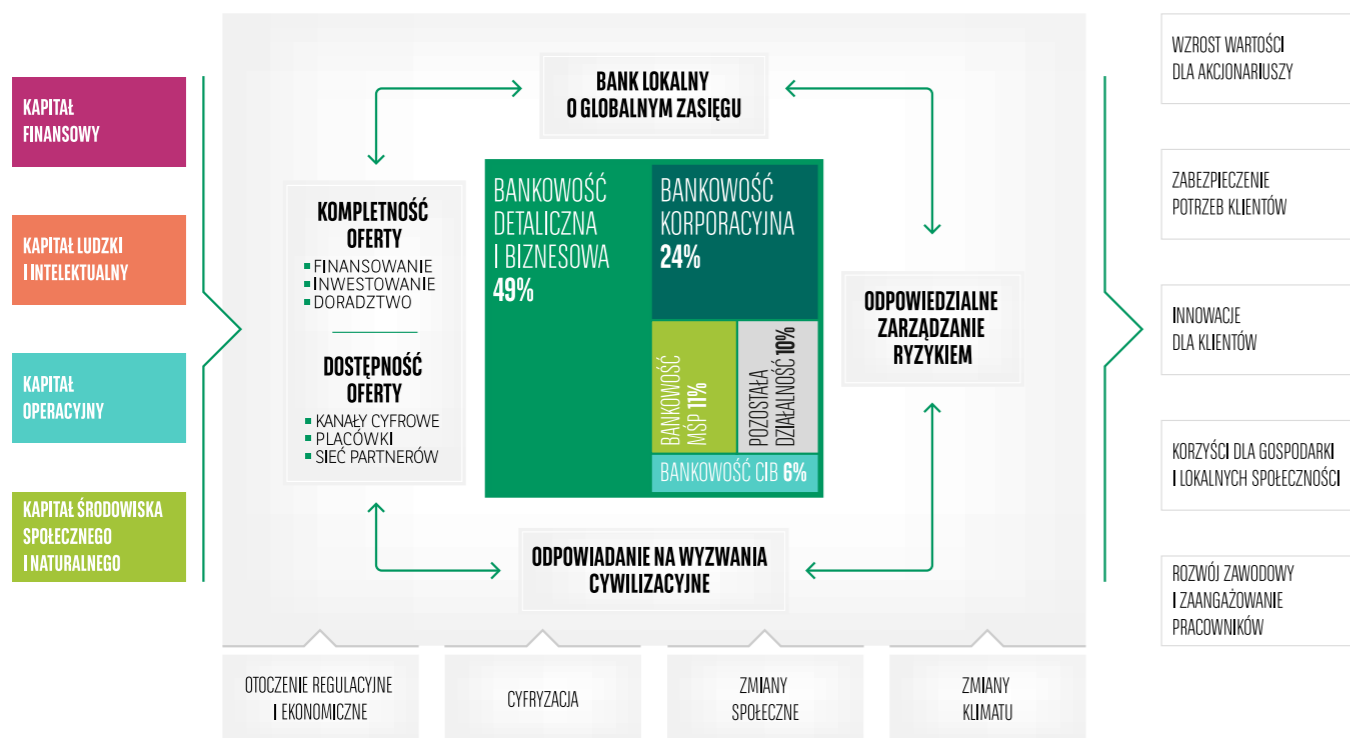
KAPITAŁ FINANSOWY

KAPITAŁ LUDZKI I INTELEKTUALNY

KAPITAŁ OPERACYJNY

KAPITAŁ ŚRODOWISKA SPOŁECZNEGO I NATURALNEGO

BANK LOKALNY O GLOBALNYM ZASIĘGU

KOMPLETNOŚĆ OFERTY
FINANSOWANIE
INWESTOWANIE
DORADZTWO

DOSTĘPNOŚĆ OFERTY
KANAŁY CYFROWE
PLACÓWKI
SIEĆ PARTNERÓW

BANKOWOŚĆ DETALICZNA I BIZNESOWA 49%

BANKOWOŚĆ KORPORACYJNA 24%

BANKOWOŚĆ MŚP 11%

POZOSTAŁA DZIAŁALNOŚĆ 10%

BANKOWOŚĆ CIB 6%

ODPOWIEDZIALNE ZARZĄDZANIE RYZYKIEM

ODPOWIADANIE NA WYZWANIA CYWILIZACYJNE

WZROST WARTOŚCI DLA AKCJONARIUSZY

ZABEZPIECZENIE POTRZEB KLIENTÓW

INNOWACJE DLA KLIENTÓW

KORZYŚCI DLA GOSPODARKI I LOKALNYCH SPOŁECZNOŚCI

ROZWÓJ ZAWODOWY I ZAANGAŻOWANIE PRACOWNIKÓW

OTOCZENIE REGULACYJNE I EKONOMICZNE

CYFRYZACJA

ZMIANY SPOŁECZNE

ZMIANY KLIMATU